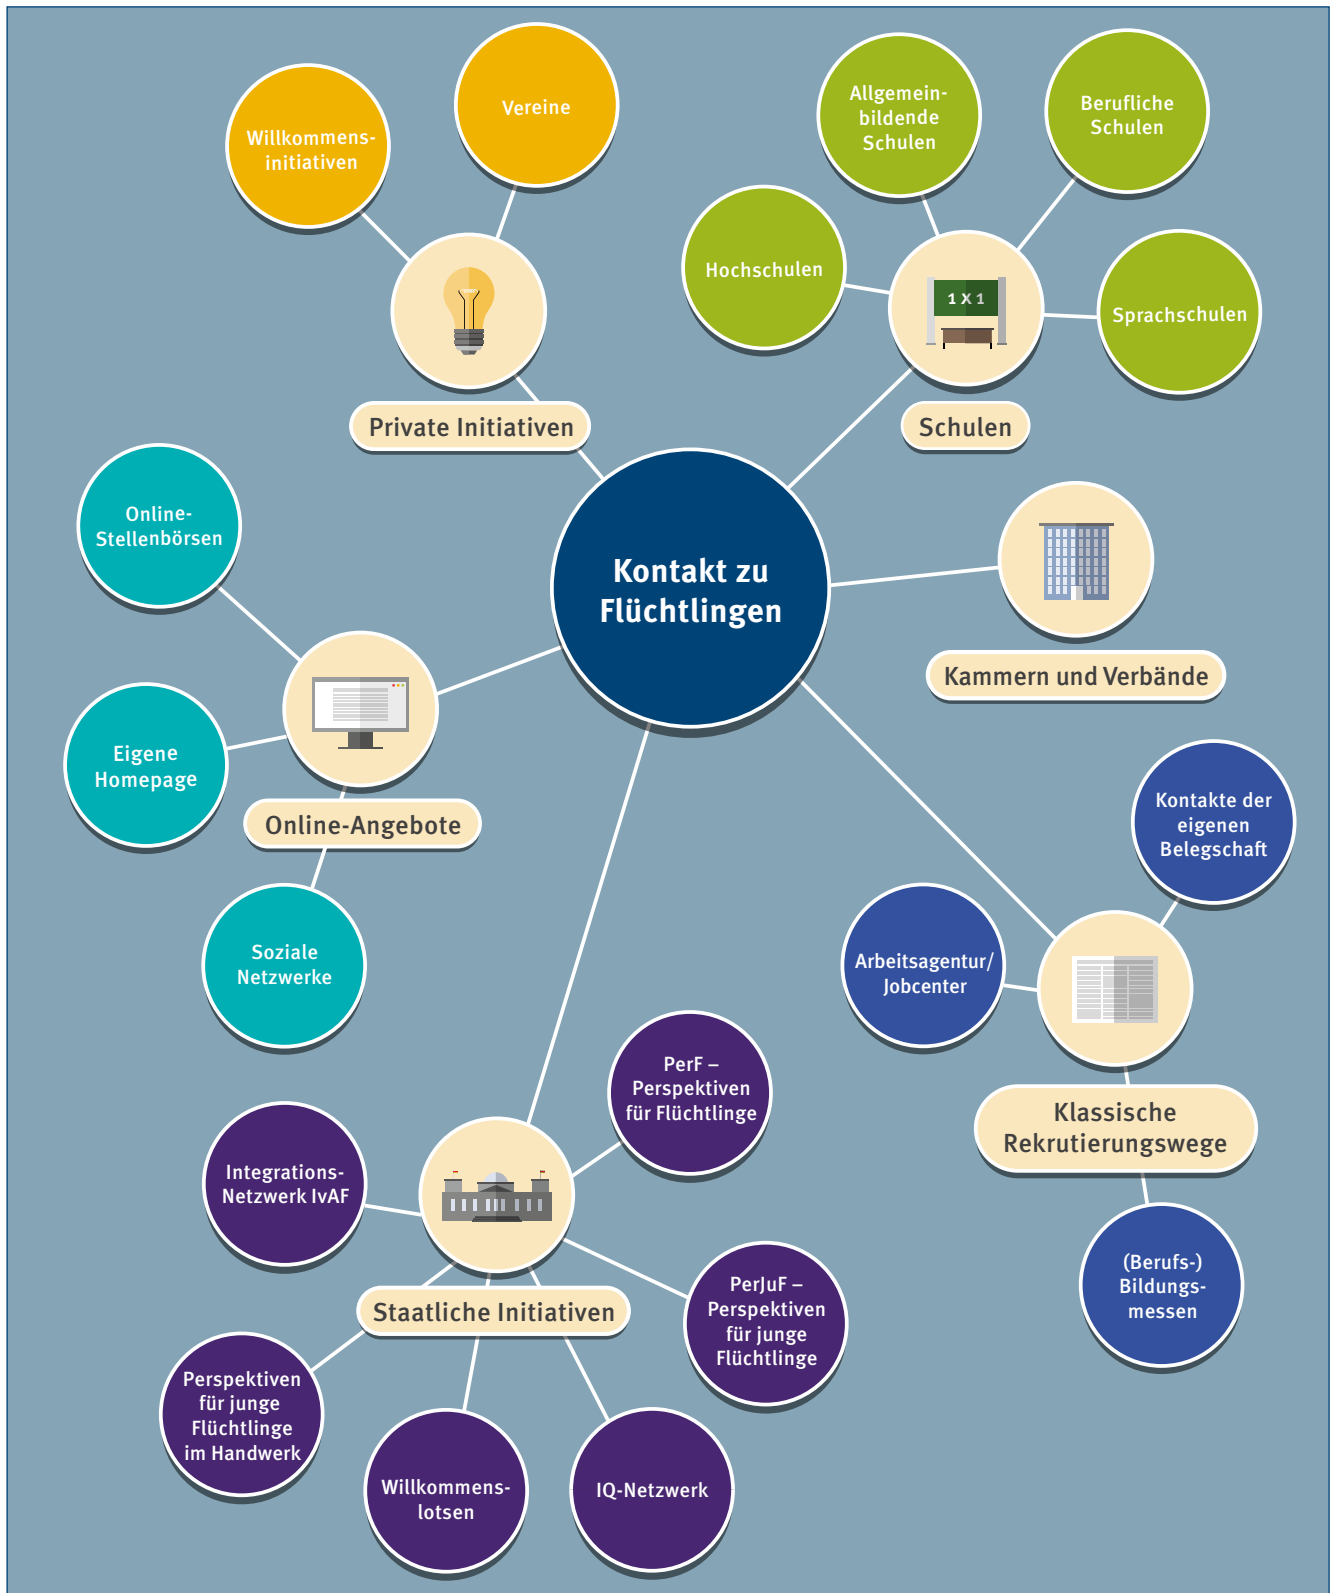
Kontakt zu Flüchtlingen

Private Initiativen

Willkommens-initiativen

Vereine

Schulen

Allgemeinbildende Schulen

Berufliche Schulen

Hochschulen

1 X 1

Sprachschulen

Kammern und Verbände

Online-Angebote

Online-Stellenbörsen

Eigene Homepage

Soziale Netzwerke

Klassische Rekrutierungswege

Kontakte der eigenen Belegschaft

Arbeitsagentur/ Jobcenter

(Berufs-) Bildungs-messen

Staatliche Initiativen

PerF – Perspektiven für Flüchtlinge

Integrations-Netzwerk IvAF

PerJuF – Perspektiven für junge Flüchtlinge

Perspektiven für junge Flüchtlinge im Handwerk

Willkommens-lotsen

IQ-Netzwerk